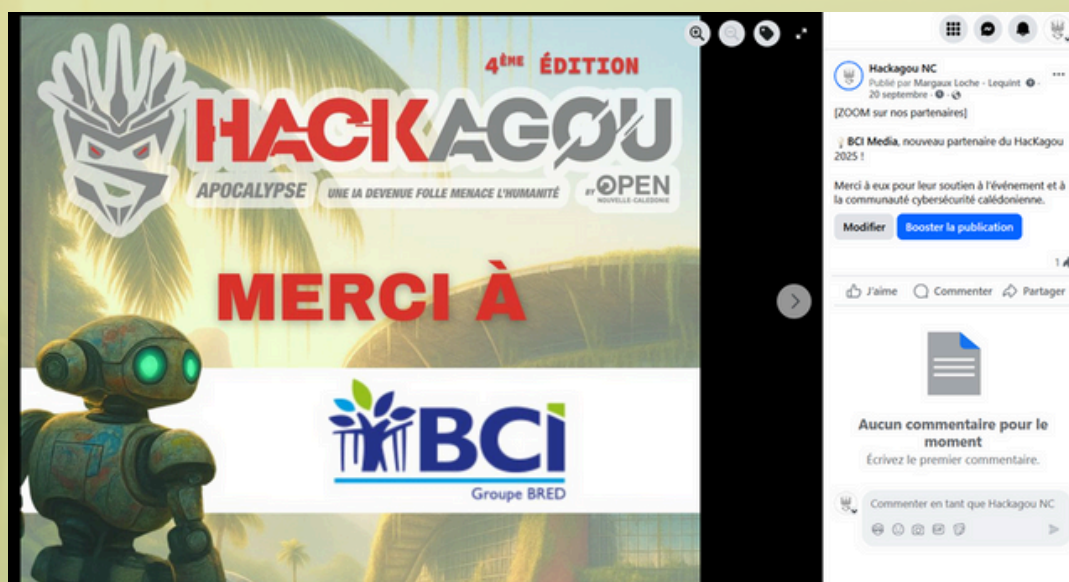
4ÈME ÉDITION

HACKAGOU

APOCALYPSE UNE IA DEVENUE FOLLE MENACE L'HUMANITÉ BY OPEN NOUVELLE-CALÉDONIE

MERCI À

BCI
Groupe BRED

Hackagou NC
Publié par Margaux Loche - Lequint · 20 septembre ·

[ZOOM sur nos partenaires]

BCI Media, nouveau partenaire du HacKagou 2025 !

Merci à eux pour leur soutien à l'événement et à la communauté cybersécurité calédonienne.

Modifier
Booster la publication

1

J'aime
Commenter
Partager

Aucun commentaire pour le moment
Écrivez le premier commentaire.

Commenter en tant que Hackagou NC